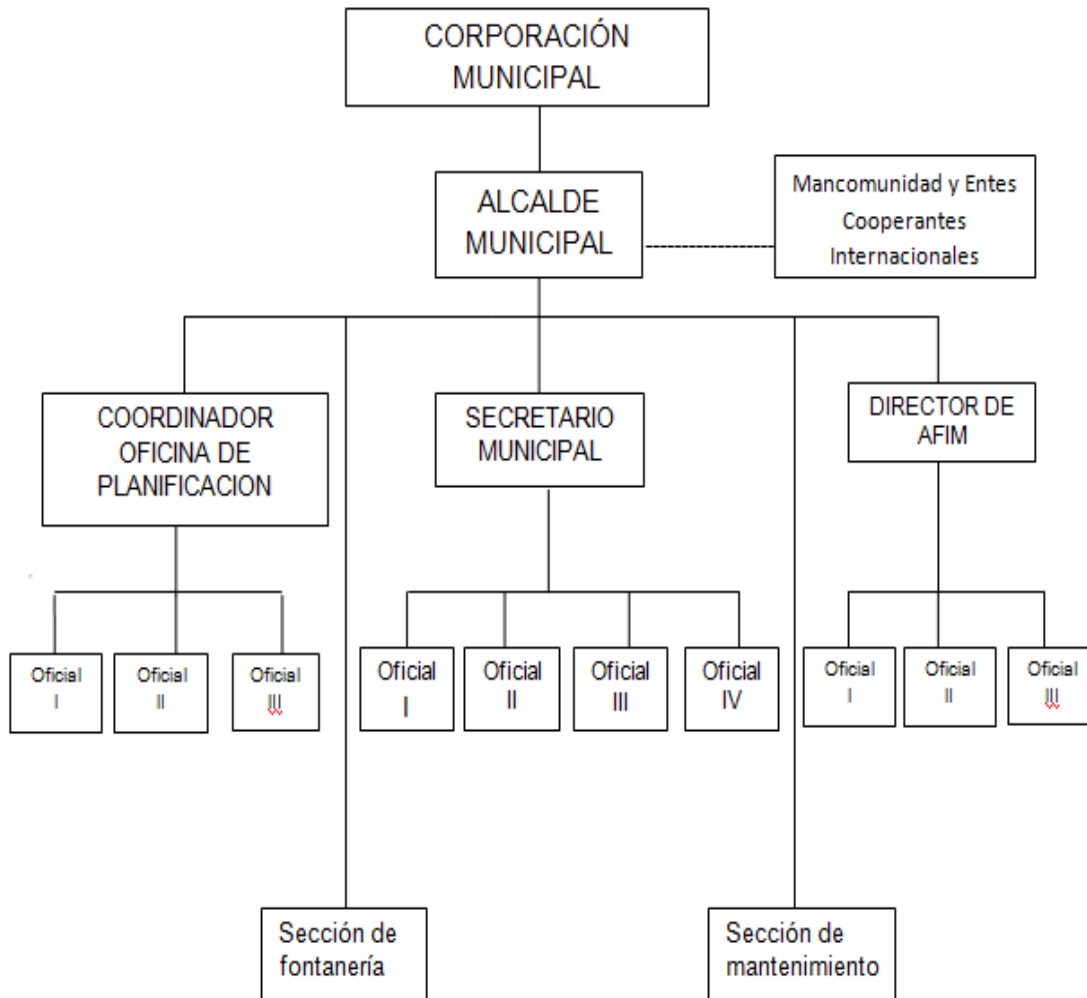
CORPORACIÓN MUNICIPAL

ALCALDE MUNICIPAL

Mancomunidad y Entes Cooperantes Internacionales

COORDINADOR OFICINA DE PLANIFICACION

Oficial I

Oficial II

Oficial III

SECRETARIO MUNICIPAL

Oficial I

Oficial II

Oficial III

Oficial IV

DIRECTOR DE AFIM

Oficial I

Oficial II

Oficial III

Sección de fontanería

Sección de mantenimiento